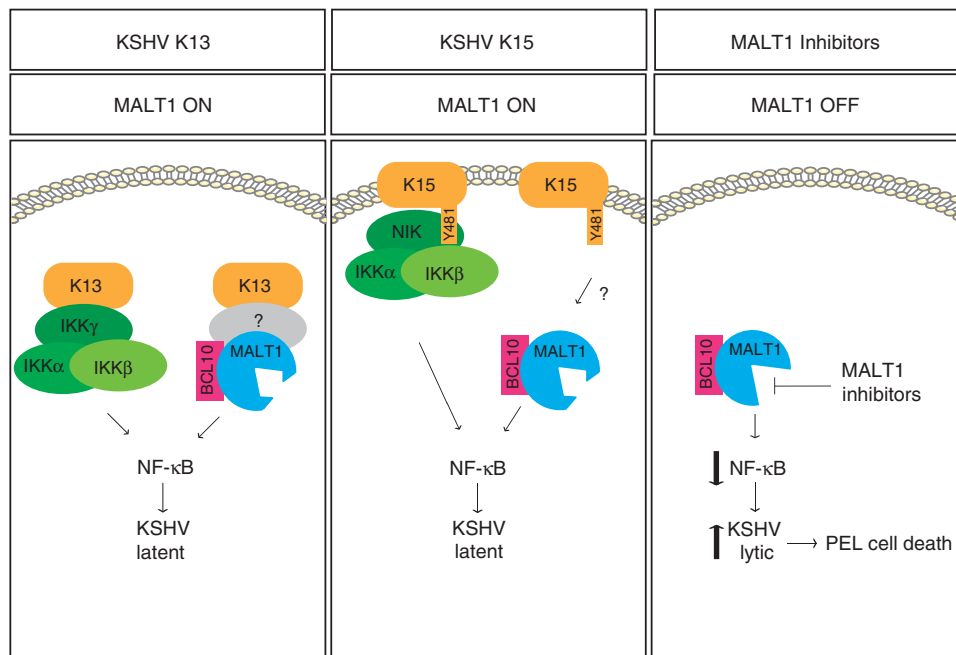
KSHV K13

MALT1 ON

K13

IKKγ

IKKα

IKKβ

K13

?

BCL10

MALT1

NF-κB

KSHV latent

KSHV K15

MALT1 ON

K15

NIK

Y481

IKKα

IKKβ

K15

Y481

?

BCL10

MALT1

NF-κB

KSHV latent

MALT1 Inhibitors

MALT1 OFF

BCL10

MALT1

MALT1 inhibitors

NF-κB

KSHV lytic

PEL cell death